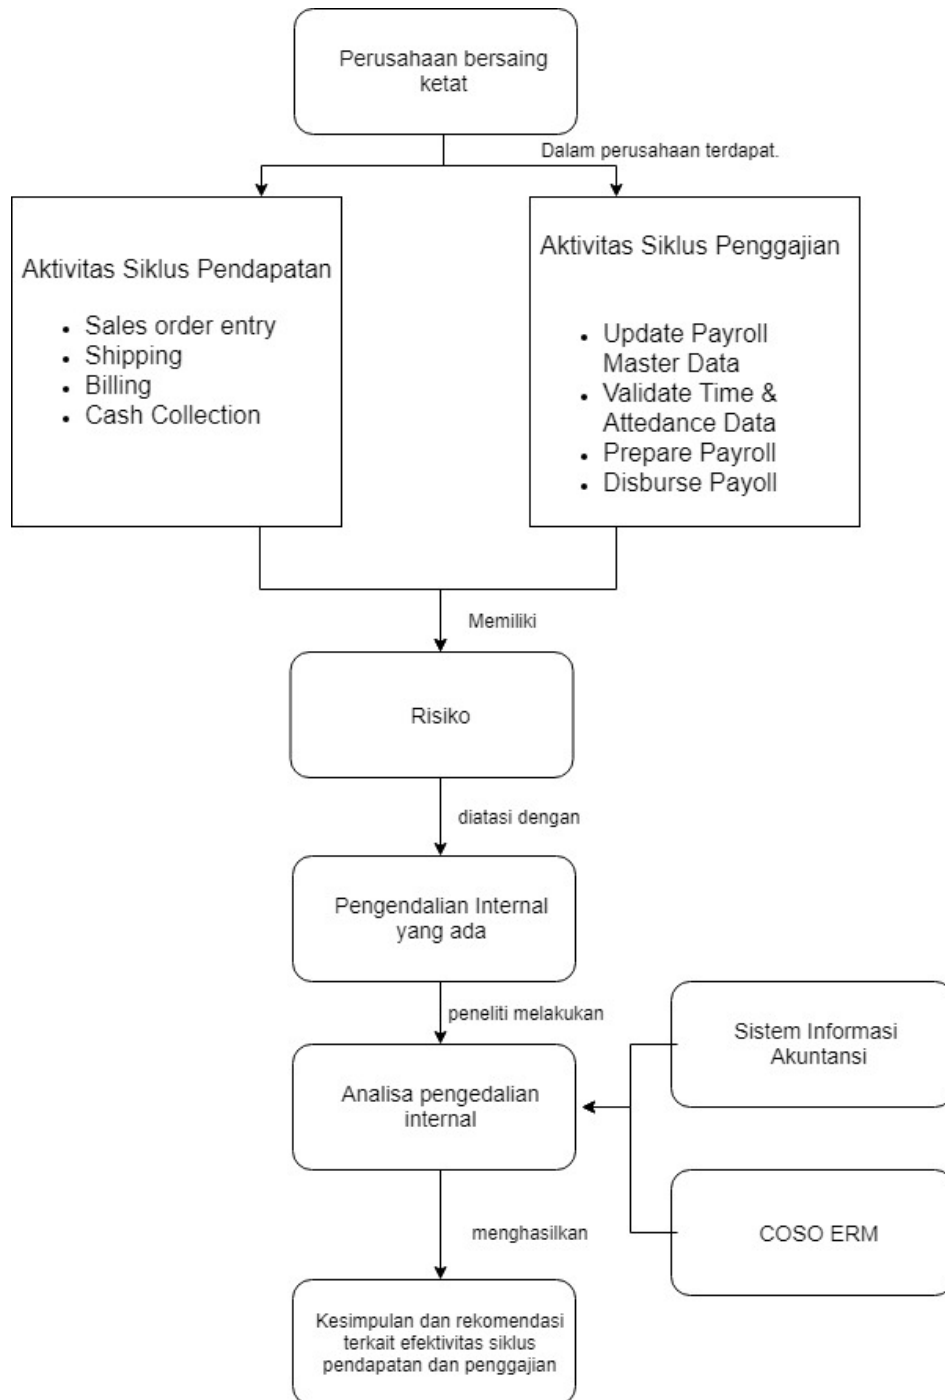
Perusahaan bersaing ketat

Dalam perusahaan terdapat.

Aktivitas Siklus Pendapatan

- Sales order entry
- Shipping
- Billing
- Cash Collection

Aktivitas Siklus Penggajian

- Update Payroll Master Data
- Validate Time & Attedance Data
- Prepare Payroll
- Disburse Payoll

Memiliki

Risiko

diatasi dengan

Pengendalian Internal yang ada

peneliti melakukan

Analisa pengedalian internal

Sistem Informasi Akuntansi

COSO ERM

menghasilkan

Kesimpulan dan rekomendasi terkait efektivitas siklus pendapatan dan penggajian